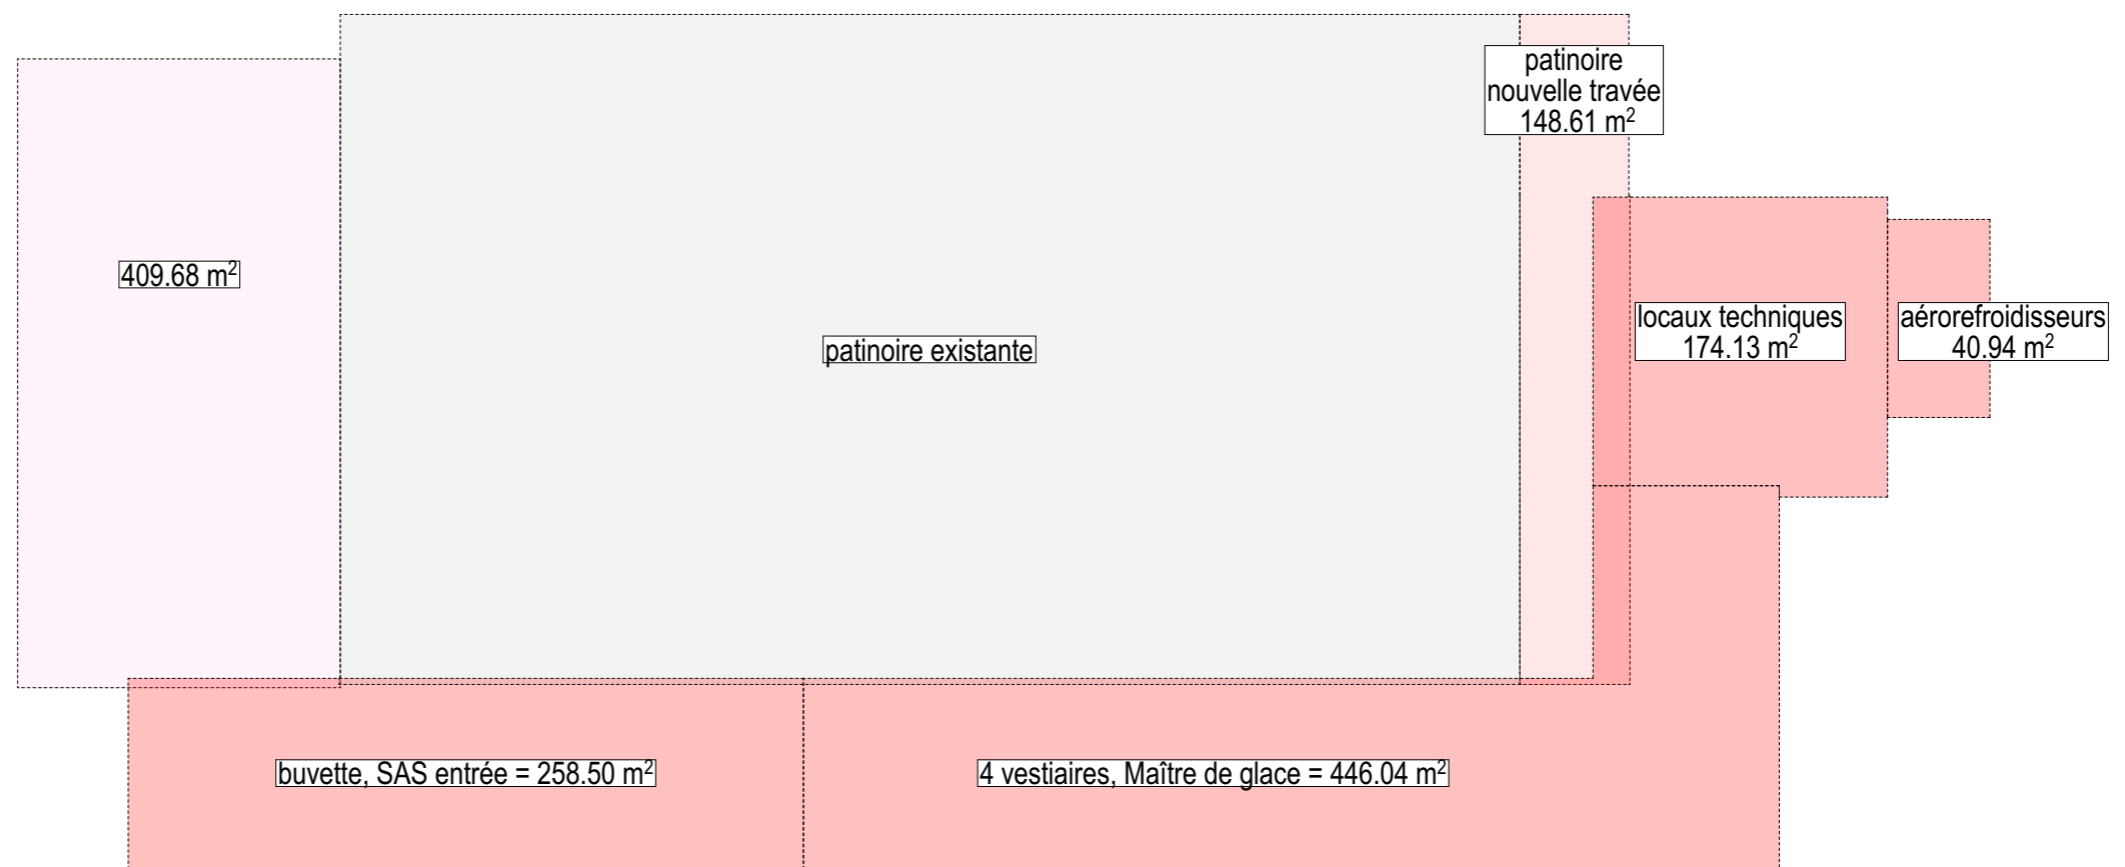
patinoire nouvelle travée 148.61 m$^2$

409.68 m$^2$

patinoire existante

locaux techniques 174.13 m$^2$

aérorefroidisseurs 40.94 m$^2$

buvette, SAS entrée = 258.50 m$^2$

4 vestiaires, Maître de glace = 446.04 m$^2$